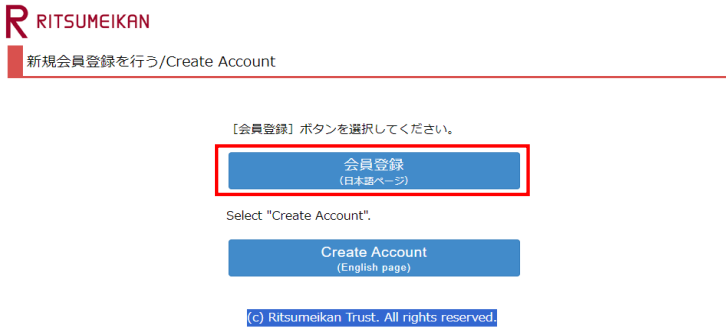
R RITSUMEIKAN

新規会員登録を行う/Create Account

[会員登録] ボタンを選択してください。

会員登録
(日本語ページ)

Select "Create Account".

Create Account
(English page)

(c) Ritsumeikan Trust. All rights reserved.